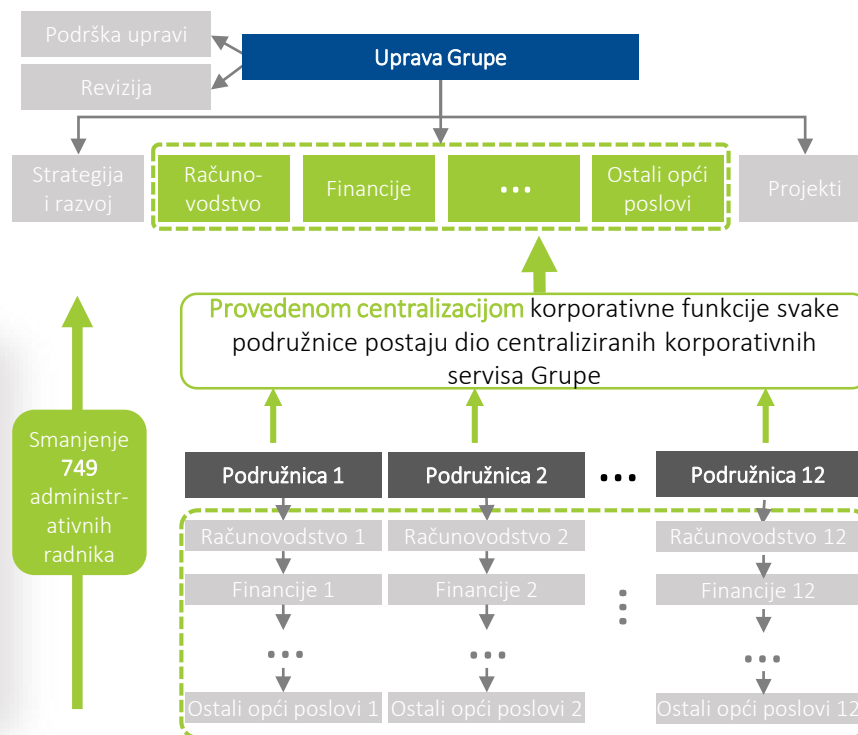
Podrška upravi

Revizija

Uprava Grupe

Strategija i razvoj

Računovodstvo

Financije

...

Ostali opći poslovi

Projekti

Provedenom centralizacijom korporativne funkcije svake podružnice postaju dio centraliziranih korporativnih servisa Grupe

Smanjenje 749 administrativnih radnika

Podružnica 1

Računovodstvo 1

Financije 1

...

Ostali opći poslovi 1

Podružnica 2

Računovodstvo 2

Financije 2

...

Ostali opći poslovi 2

...

Podružnica 12

Računovodstvo 12

Financije 12

...

Ostali opći poslovi 12